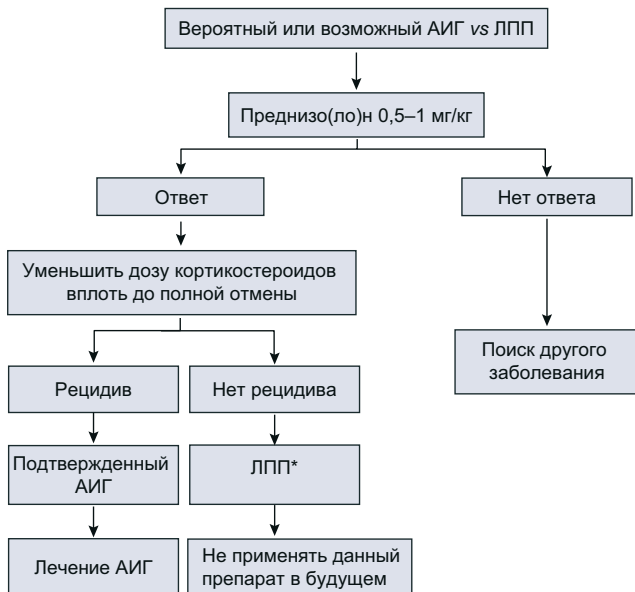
Вероятный или возможный АИГ *vs* ЛПП

Преднизо(ло)н 0,5–1 мг/кг

Ответ

Нет ответа

Уменьшить дозу кортикостероидов вплоть до полной отмены

Поиск другого заболевания

Рецидив

Нет рецидива

Подтвержденный АИГ

ЛПП*

Лечение АИГ

Не применять данный препарат в будущем